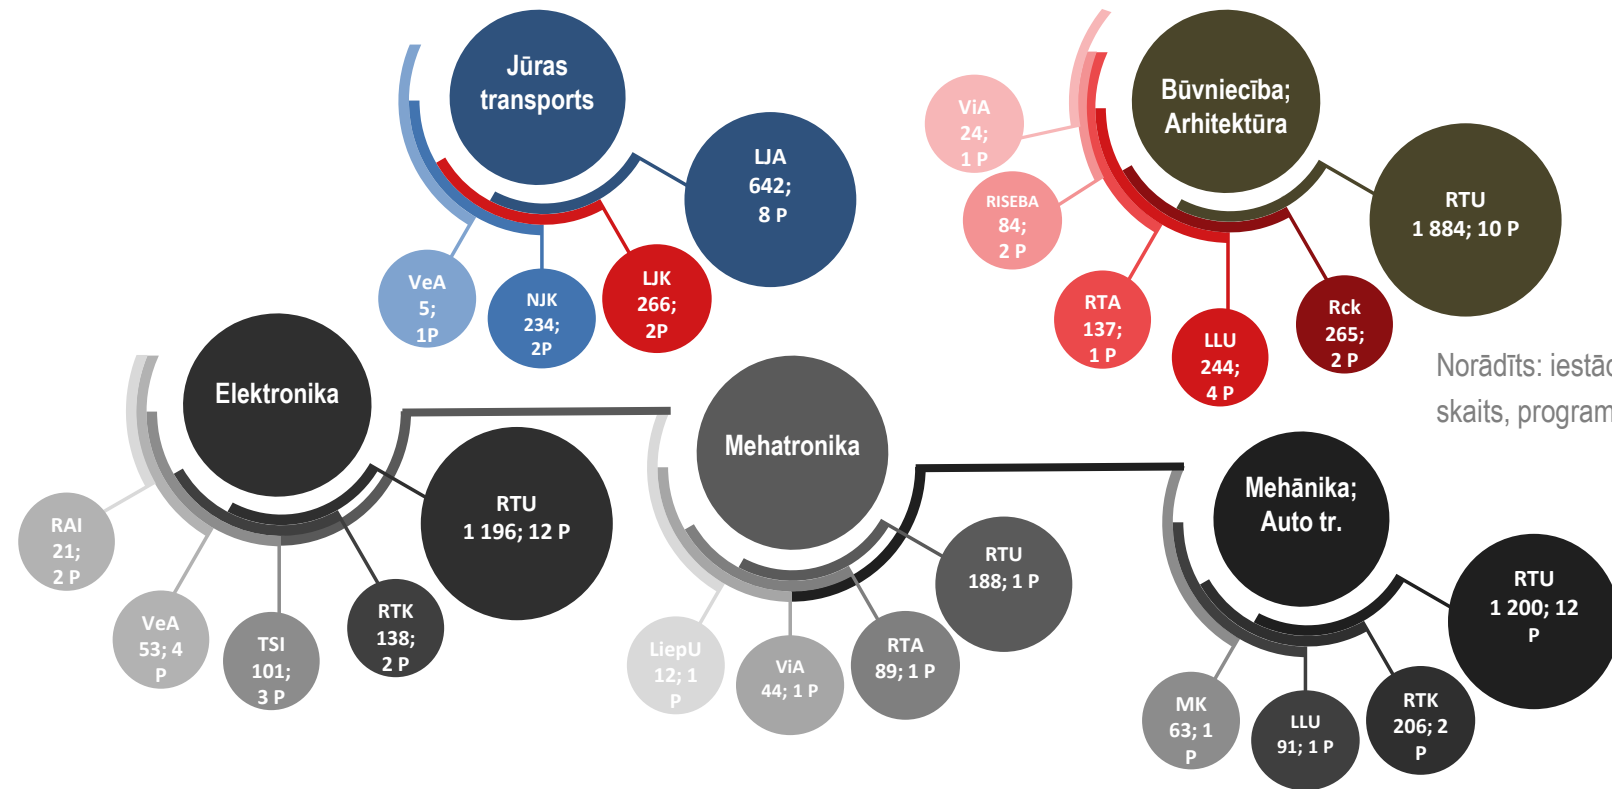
Jūras transports

LJA 642; 8 P

VeA 5; 1P

NJK 234; 2P

LJK 266; 2P

Būvniecība; Arhitektūra

ViA 24; 1 P

RISEBA 84; 2 P

RTU 1 884; 10 P

RTA 137; 1 P

LLU 244; 4 P

Rck 265; 2 P

Norādīts: iestā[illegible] skaits, progra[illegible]

Elektronika

RTU 1 196; 12 P

RAI 21; 2 P

VeA 53; 4 P

TSI 101; 3 P

RTK 138; 2 P

Mehatronika

RTU 188; 1 P

LiepU 12; 1 P

ViA 44; 1 P

RTA 89; 1 P

Mehānika; Auto tr.

RTU 1 200; 12 P

MK 63; 1 P

LLU 91; 1 P

RTK 206; 2 P